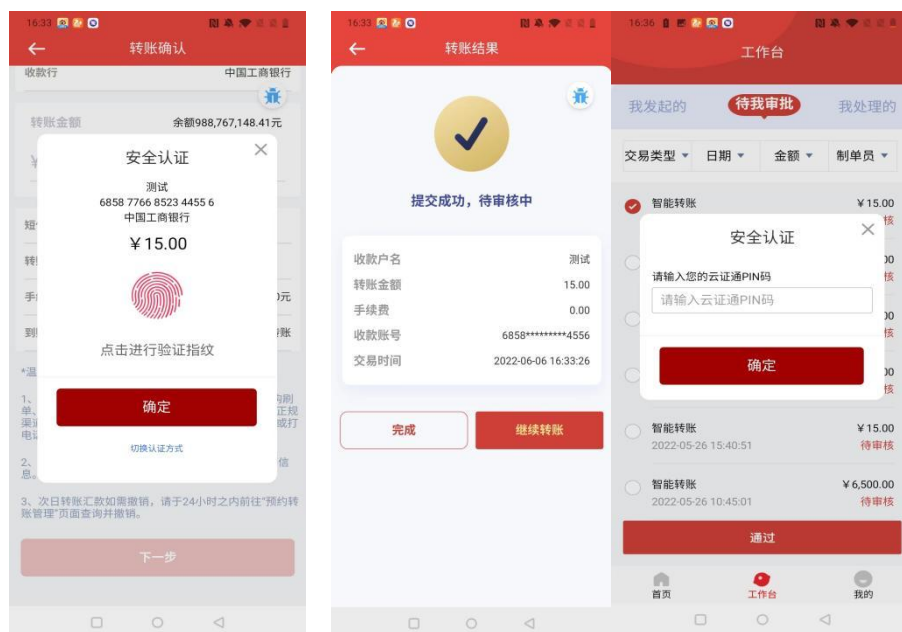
16:33

转账确认

收款行 中国工商银行

转账金额 余额988,767,148.41元

安全认证

测试
6858 7766 8523 4455 6
中国工商银行

¥15.00

点击进行验证指纹

确定

切换认证方式

3、次日转账汇款如需撤销，请于24小时之内前往"预约转账管理"页面查询并撤销。

下一步

16:33

转账结果

提交成功，待审核中

| 收款户名 | 测试 |
|---|---|
| 转账金额 | 15.00 |
| 手续费 | 0.00 |
| 收款账号 | 6858*********4556 |
| 交易时间 | 2022-06-06 16:33:26 |

完成

继续转账

16:36

工作台

我发起的 待我审批 我处理的

交易类型 日期 金额 制单员

智能转账 ¥15.00

安全认证

请输入您的云证通PIN码

请输入云证通PIN码

确定

智能转账 ¥15.00
2022-05-26 15:40:51 待审核

智能转账 ¥6,500.00
2022-05-26 10:45:01 待审核

通过

首页 工作台 我的